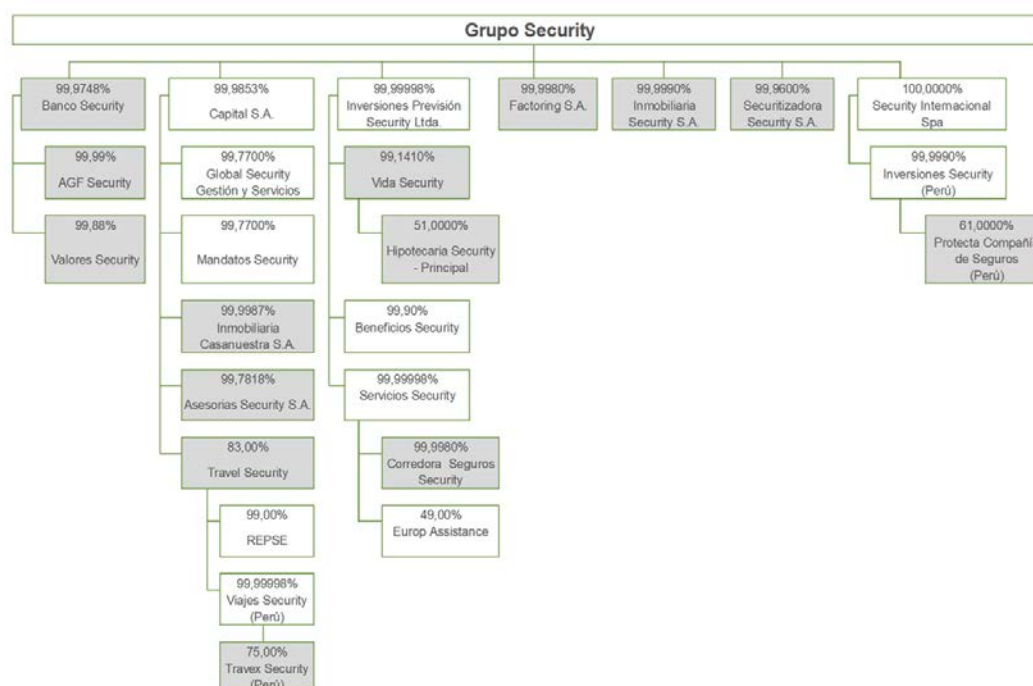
Grupo Security

99,9748%
Banco Security

99,99%
AGF Security

99,88%
Valores Security

99,9853%
Capital S.A.

99,7700%
Global Security Gestión y Servicios

99,7700%
Mandatos Security

99,9987%
Inmobiliaria Casanuestra S.A.

99,7818%
Asesorías Security S.A.

83,00%
Travel Security

99,00%
REPSE

99,99998%
Viajes Security (Perú)

75,00%
Travex Security
(Perú)

99,99998%
Inversiones Previsión Security Ltda.

99,1410%
Vida Security

51,0000%
Hipotecaria Security - Principal

99,90%
Beneficios Security

99,99998%
Servicios Security

99,9980%
Corredora Seguros Security

49,00%
Europ Assistance

99,9980%
Factoring S.A.

99,9990%
Inmobiliaria Security S.A.

99,9600%
Securitizadora Security S.A.

100,0000%
Security Internacional Spa

99,9990%
Inversiones Security (Perú)

61,0000%
Protecta Compañí de Seguros (Perú)